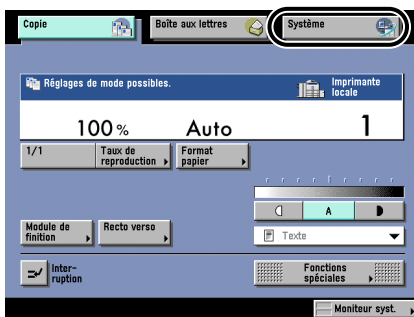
Copie
Boîte aux lettres
Système

Réglages de mode possibles.
Imprimante locale

100%
Auto
1

1/1
Taux de reproduction
Format papier

A

Module de finition
Recto verso
Texte

Interruption
Fonctions spéciales

Moniteur syst.